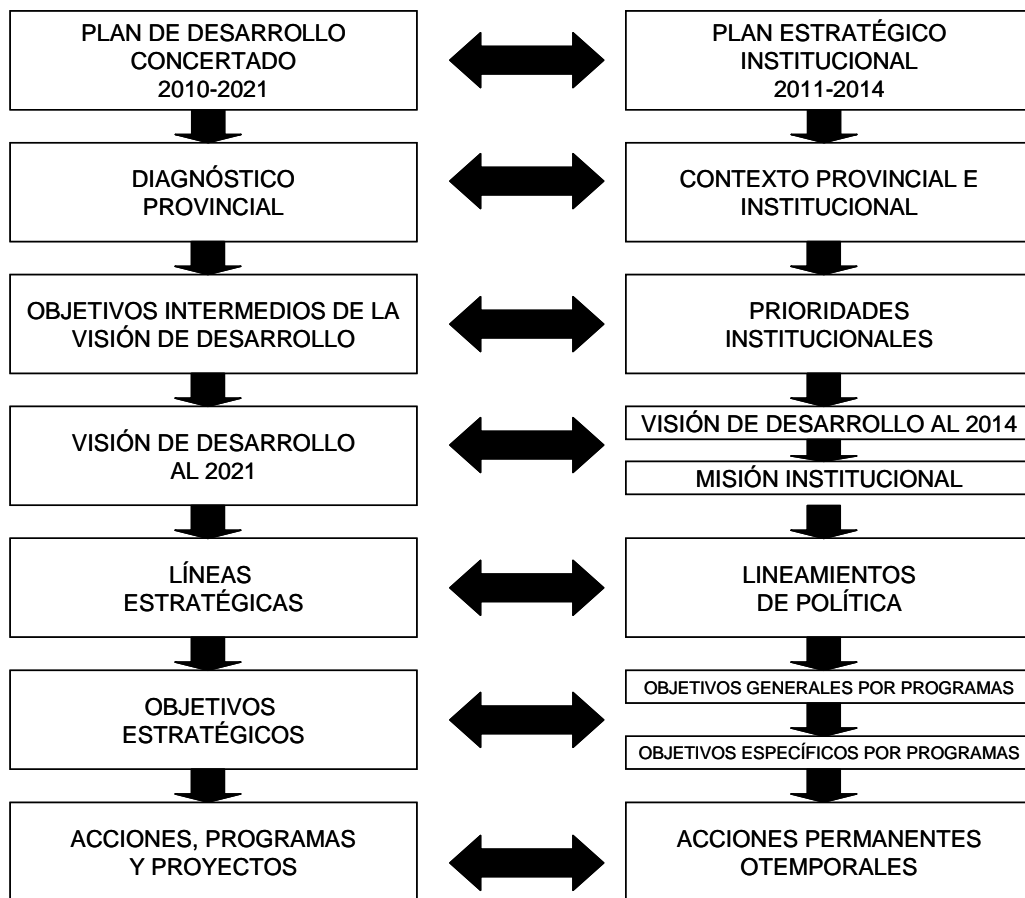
PLAN DE DESARROLLO CONCERTADO 2010-2021

PLAN ESTRATÉGICO INSTITUCIONAL 2011-2014

DIAGNÓSTICO PROVINCIAL

CONTEXTO PROVINCIAL E INSTITUCIONAL

OBJETIVOS INTERMEDIOS DE LA VISIÓN DE DESARROLLO

PRIORIDADES INSTITUCIONALES

VISIÓN DE DESARROLLO AL 2021

VISIÓN DE DESARROLLO AL 2014

MISIÓN INSTITUCIONAL

LÍNEAS ESTRATÉGICAS

LINEAMIENTOS DE POLÍTICA

OBJETIVOS ESTRATÉGICOS

OBJETIVOS GENERALES POR PROGRAMAS

OBJETIVOS ESPECÍFICOS POR PROGRAMAS

ACCIONES, PROGRAMAS Y PROYECTOS

ACCIONES PERMANENTES OTEMPORALES